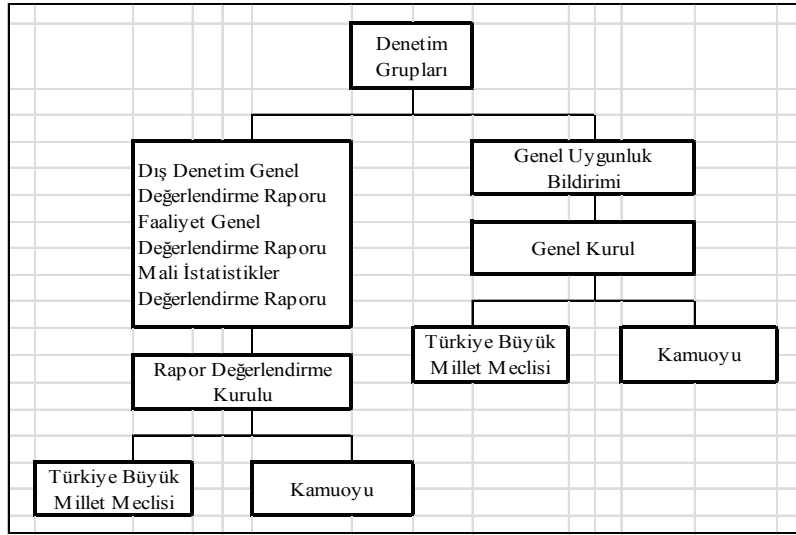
Denetim Grupları

Dış Denetim Genel Değerlendirme Raporu
Faaliyet Genel Değerlendirme Raporu
Mali İstatistikler Değerlendirme Raporu

Genel Uygunluk Bildirimi

Genel Kurul

Türkiye Büyük Millet Meclisi

Kamuoyu

Rapor Değerlendirme Kurulu

Türkiye Büyük Millet Meclisi

Kamuoyu